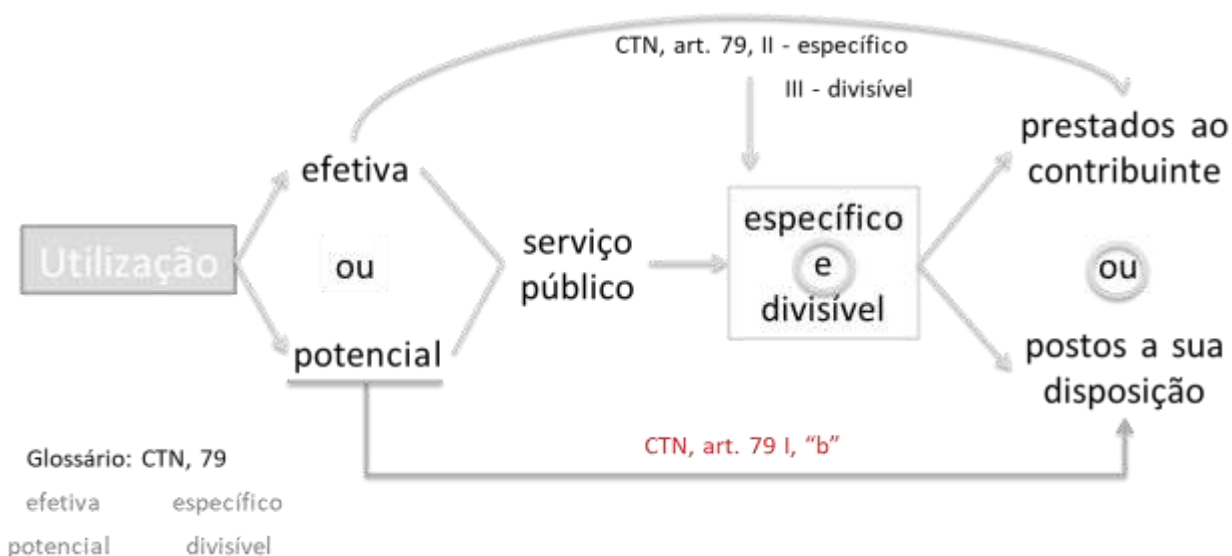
CTN, art. 79, II - específico

III - divisível

Utilização

efetiva

ou

potencial

serviço público

específico

e

divisível

prestados ao contribuinte

ou

postos a sua disposição

CTN, art. 79 I, “b”

Glossário: CTN, 79

efetiva específico

potencial divisível